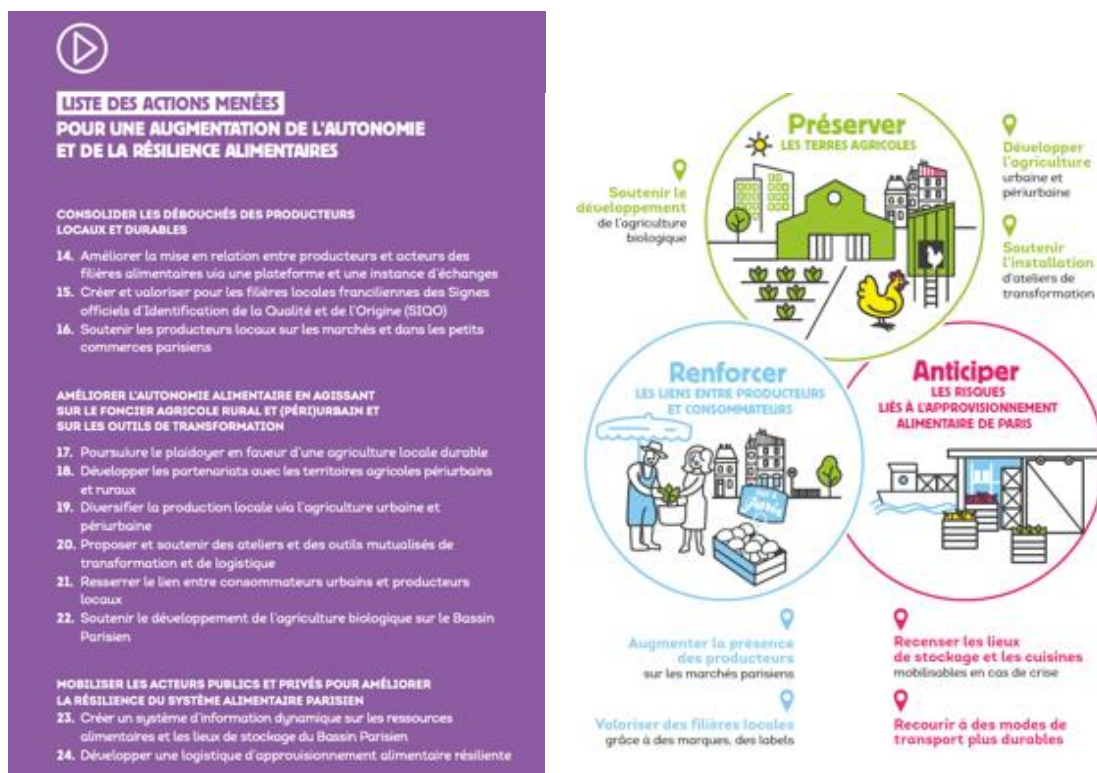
LISTE DES ACTIONS MENÉES
POUR UNE AUGMENTATION DE L'AUTONOMIE ET DE LA RÉSILIENCE ALIMENTAIRES

CONSOLIDER LES DÉBOUCHÉS DES PRODUCTEURS LOCAUX ET DURABLES

14. Améliorer la mise en relation entre producteurs et acteurs des filières alimentaires via une plateforme et une instance d'échanges
15. Créer et valoriser pour les filières locales franciliennes des Signes officiels d'Identification de la Qualité et de l'Origine (SIQO)
16. Soutenir les producteurs locaux sur les marchés et dans les petits commerces parisiens

AMÉLIORER L'AUTONOMIE ALIMENTAIRE EN AGISSANT SUR LE FONCIER AGRICOLE RURAL ET (PÉRI)URBAIN ET SUR LES OUTILS DE TRANSFORMATION

17. Poursuivre le plaidoyer en faveur d'une agriculture locale durable
18. Développer les partenariats avec les territoires agricoles périurbains et ruraux
19. Diversifier la production locale via l'agriculture urbaine et périurbaine
20. Proposer et soutenir des ateliers et des outils mutualisés de transformation et de logistique
21. Resserrer le lien entre consommateurs urbains et producteurs locaux
22. Soutenir le développement de l'agriculture biologique sur le Bassin Parisien

MOBILISER LES ACTEURS PUBLICS ET PRIVÉS POUR AMÉLIORER LA RÉSILIENCE DU SYSTÈME ALIMENTAIRE PARISIEN

23. Créer un système d'information dynamique sur les ressources alimentaires et les lieux de stockage du Bassin Parisien
24. Développer une logistique d'approvisionnement alimentaire résiliente

Préserver
LES TERRES AGRICOLES

Soutenir le développement de l'agriculture biologique

Développer l'agriculture urbaine et périurbaine

Soutenir l'installation d'ateliers de transformation

Renforcer
LES LIENS ENTRE PRODUCTEURS ET CONSOMMATEURS

Paris

Anticiper
LES RISQUES LIÉS À L'APPROVISIONNEMENT ALIMENTAIRE DE PARIS

Augmenter la présence des producteurs sur les marchés parisiens

Valoriser des filières locales grâce à des marques, des labels

Recenser les lieux de stockage et les cuisines mobilisables en cas de crise

Recourir à des modes de transport plus durables